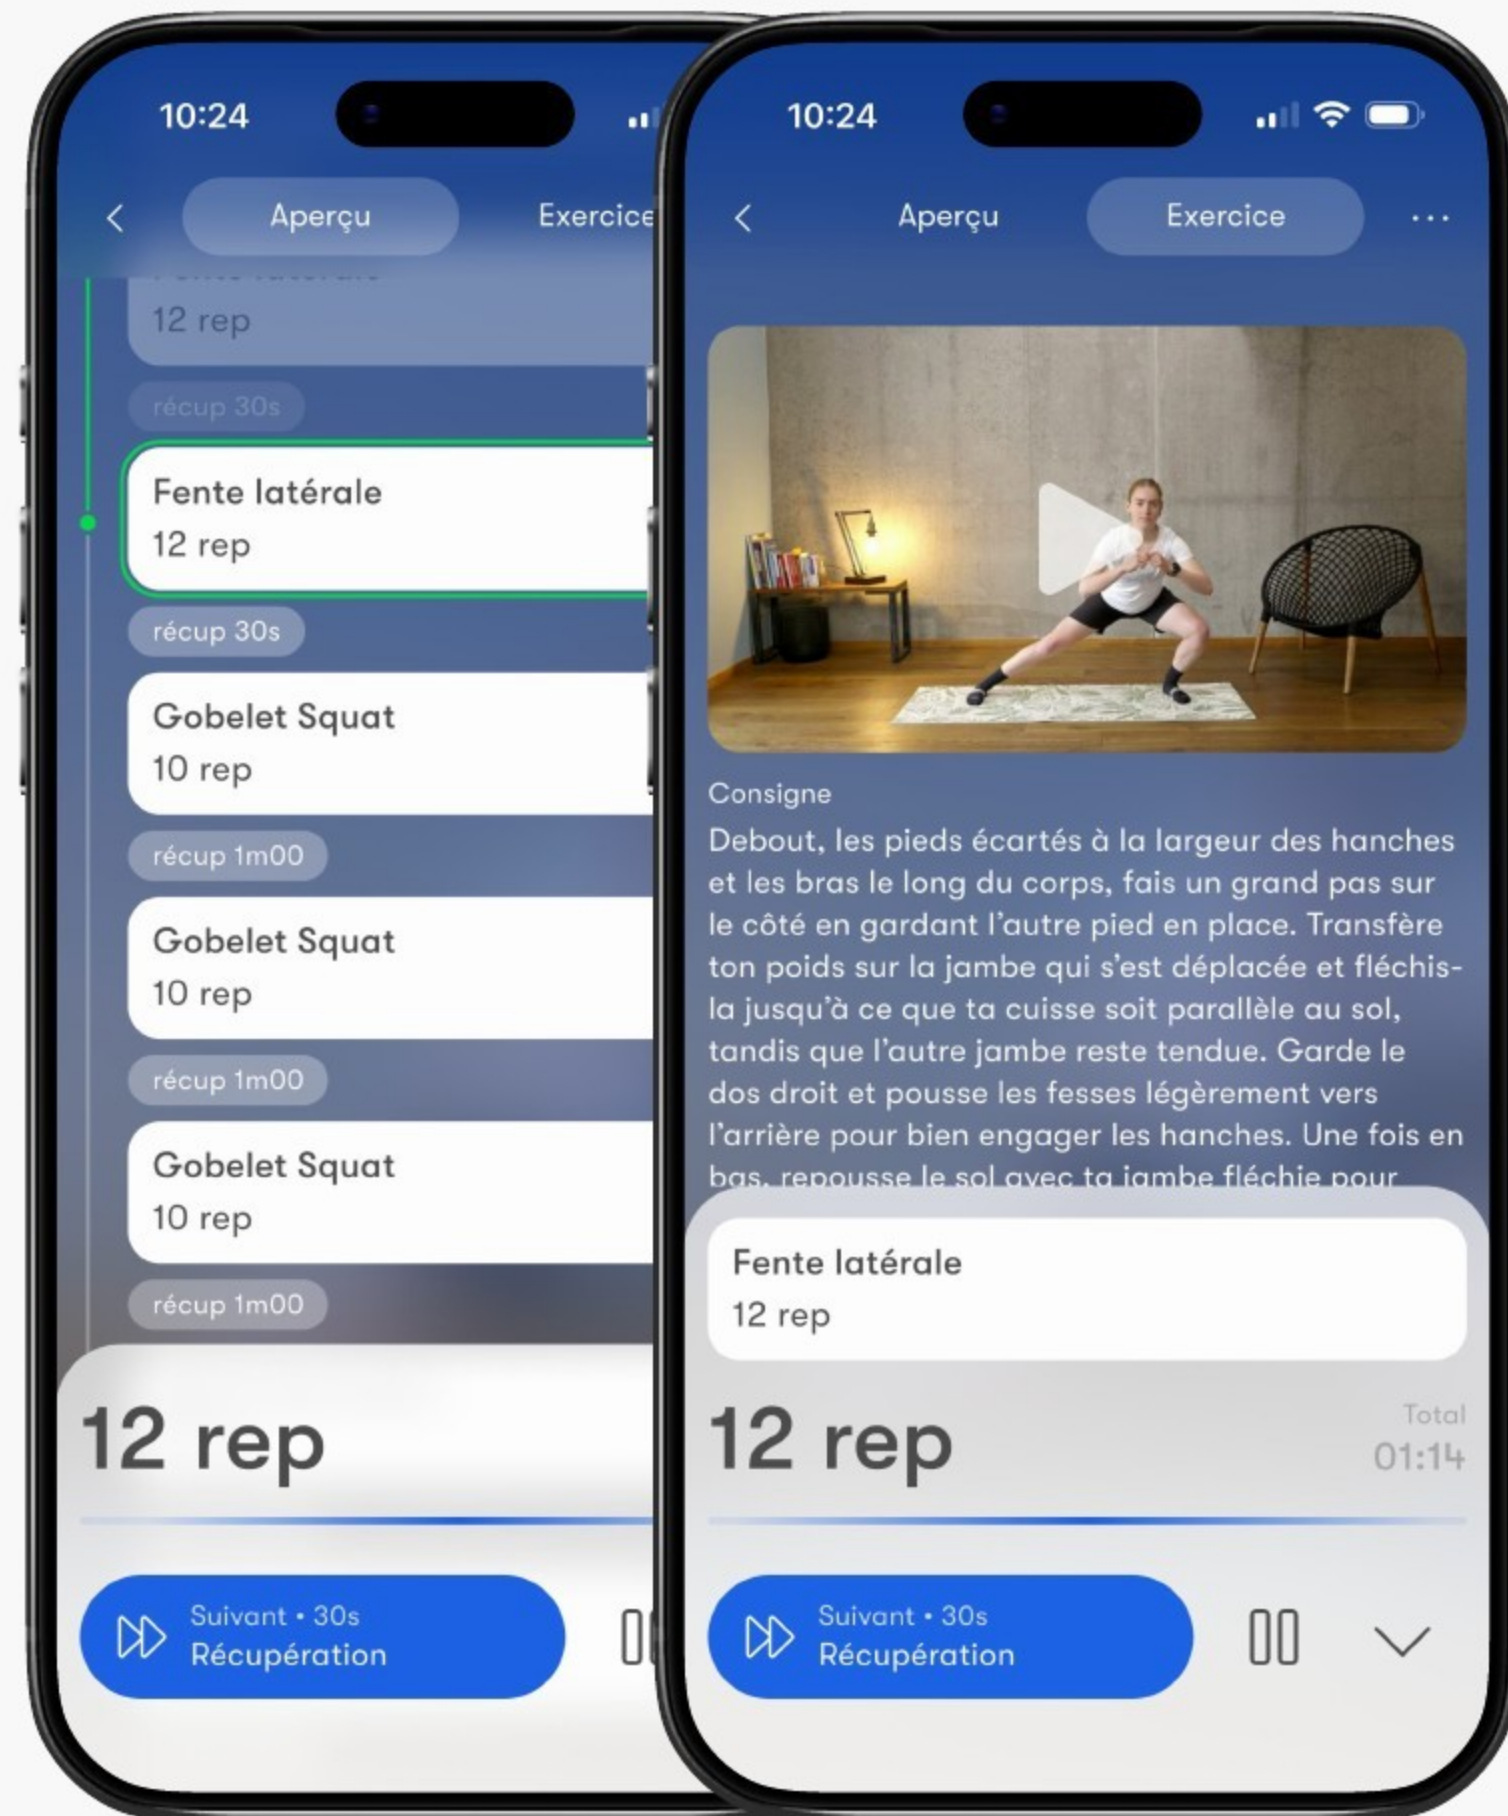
10:24

Aperçu

Exercice

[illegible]

12 rep

récup 30s

Fente latérale

12 rep

récup 30s

Gobelet Squat

10 rep

récup 1m00

Gobelet Squat

10 rep

récup 1m00

Gobelet Squat

10 rep

récup 1m00

12 rep

Suivant • 30s
Récupération

10:24

Aperçu

Exercice

···

Consigne

Debout, les pieds écartés à la largeur des hanches et les bras le long du corps, fais un grand pas sur le côté en gardant l'autre pied en place. Transfère ton poids sur la jambe qui s'est déplacée et fléchis-la jusqu'à ce que ta cuisse soit parallèle au sol, tandis que l'autre jambe reste tendue. Garde le dos droit et pousse les fesses légèrement vers l'arrière pour bien engager les hanches. Une fois en bas, repousse le sol avec ta jambe fléchie pour

Fente latérale

12 rep

12 rep

Total

01:14

Suivant • 30s
Récupération